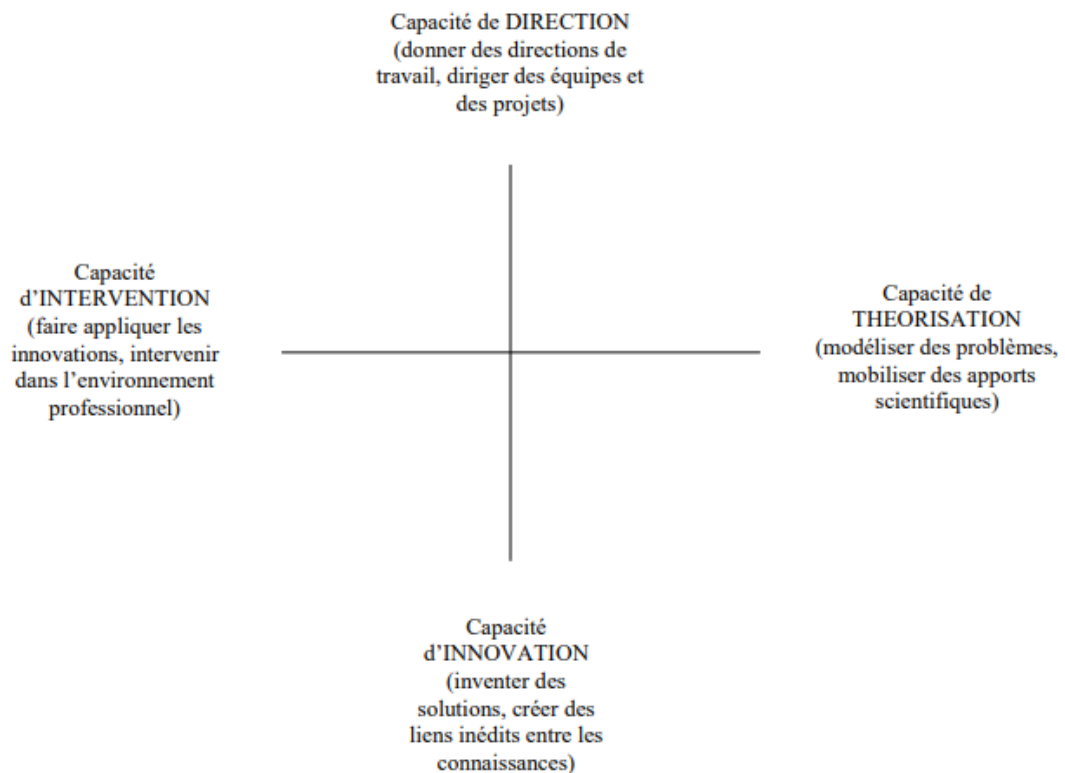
Capacité de DIRECTION (donner des directions de travail, diriger des équipes et des projets)

Capacité d'INTERVENTION (faire appliquer les innovations, intervenir dans l'environnement professionnel)

Capacité de THEORISATION (modéliser des problèmes, mobiliser des apports scientifiques)

Capacité d'INNOVATION (inventer des solutions, créer des liens inédits entre les connaissances)